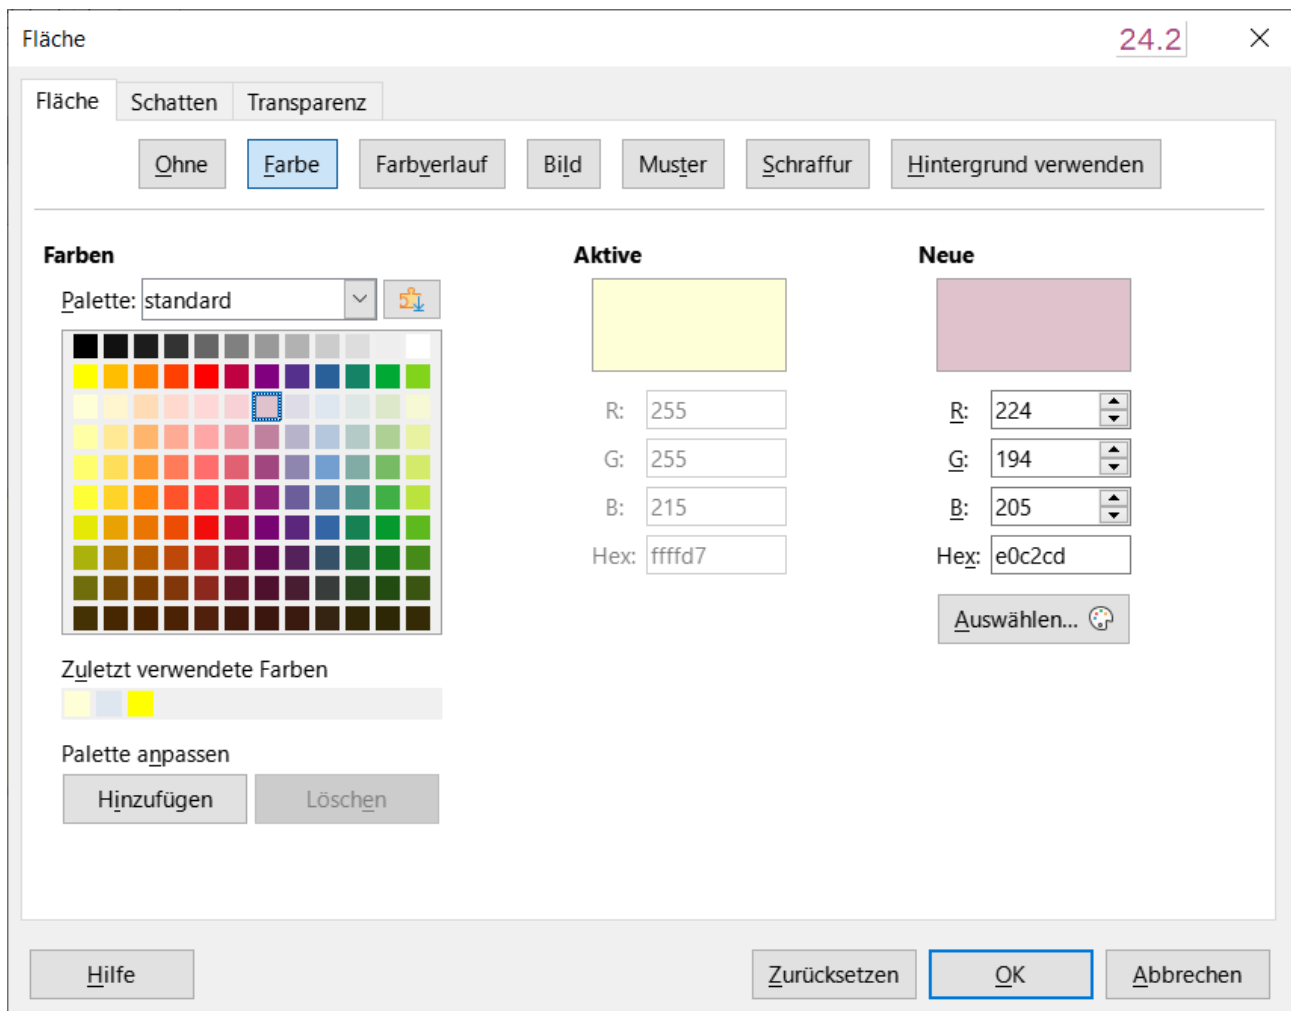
Fläche

24.2

Fläche Schatten Transparenz

Ohne Farbe Farbverlauf Bild Muster Schraffur Hintergrund verwenden

Farben

Palette: standard

Zuletzt verwendete Farben

Palette anpassen

Hinzufügen Löschen

Aktive

R: 255
G: 255
B: 215
Hex: ffffd7

Neue

R: 224
G: 194
B: 205
Hex: e0c2cd

Auswählen...

Hilfe

Zurücksetzen OK Abbrechen